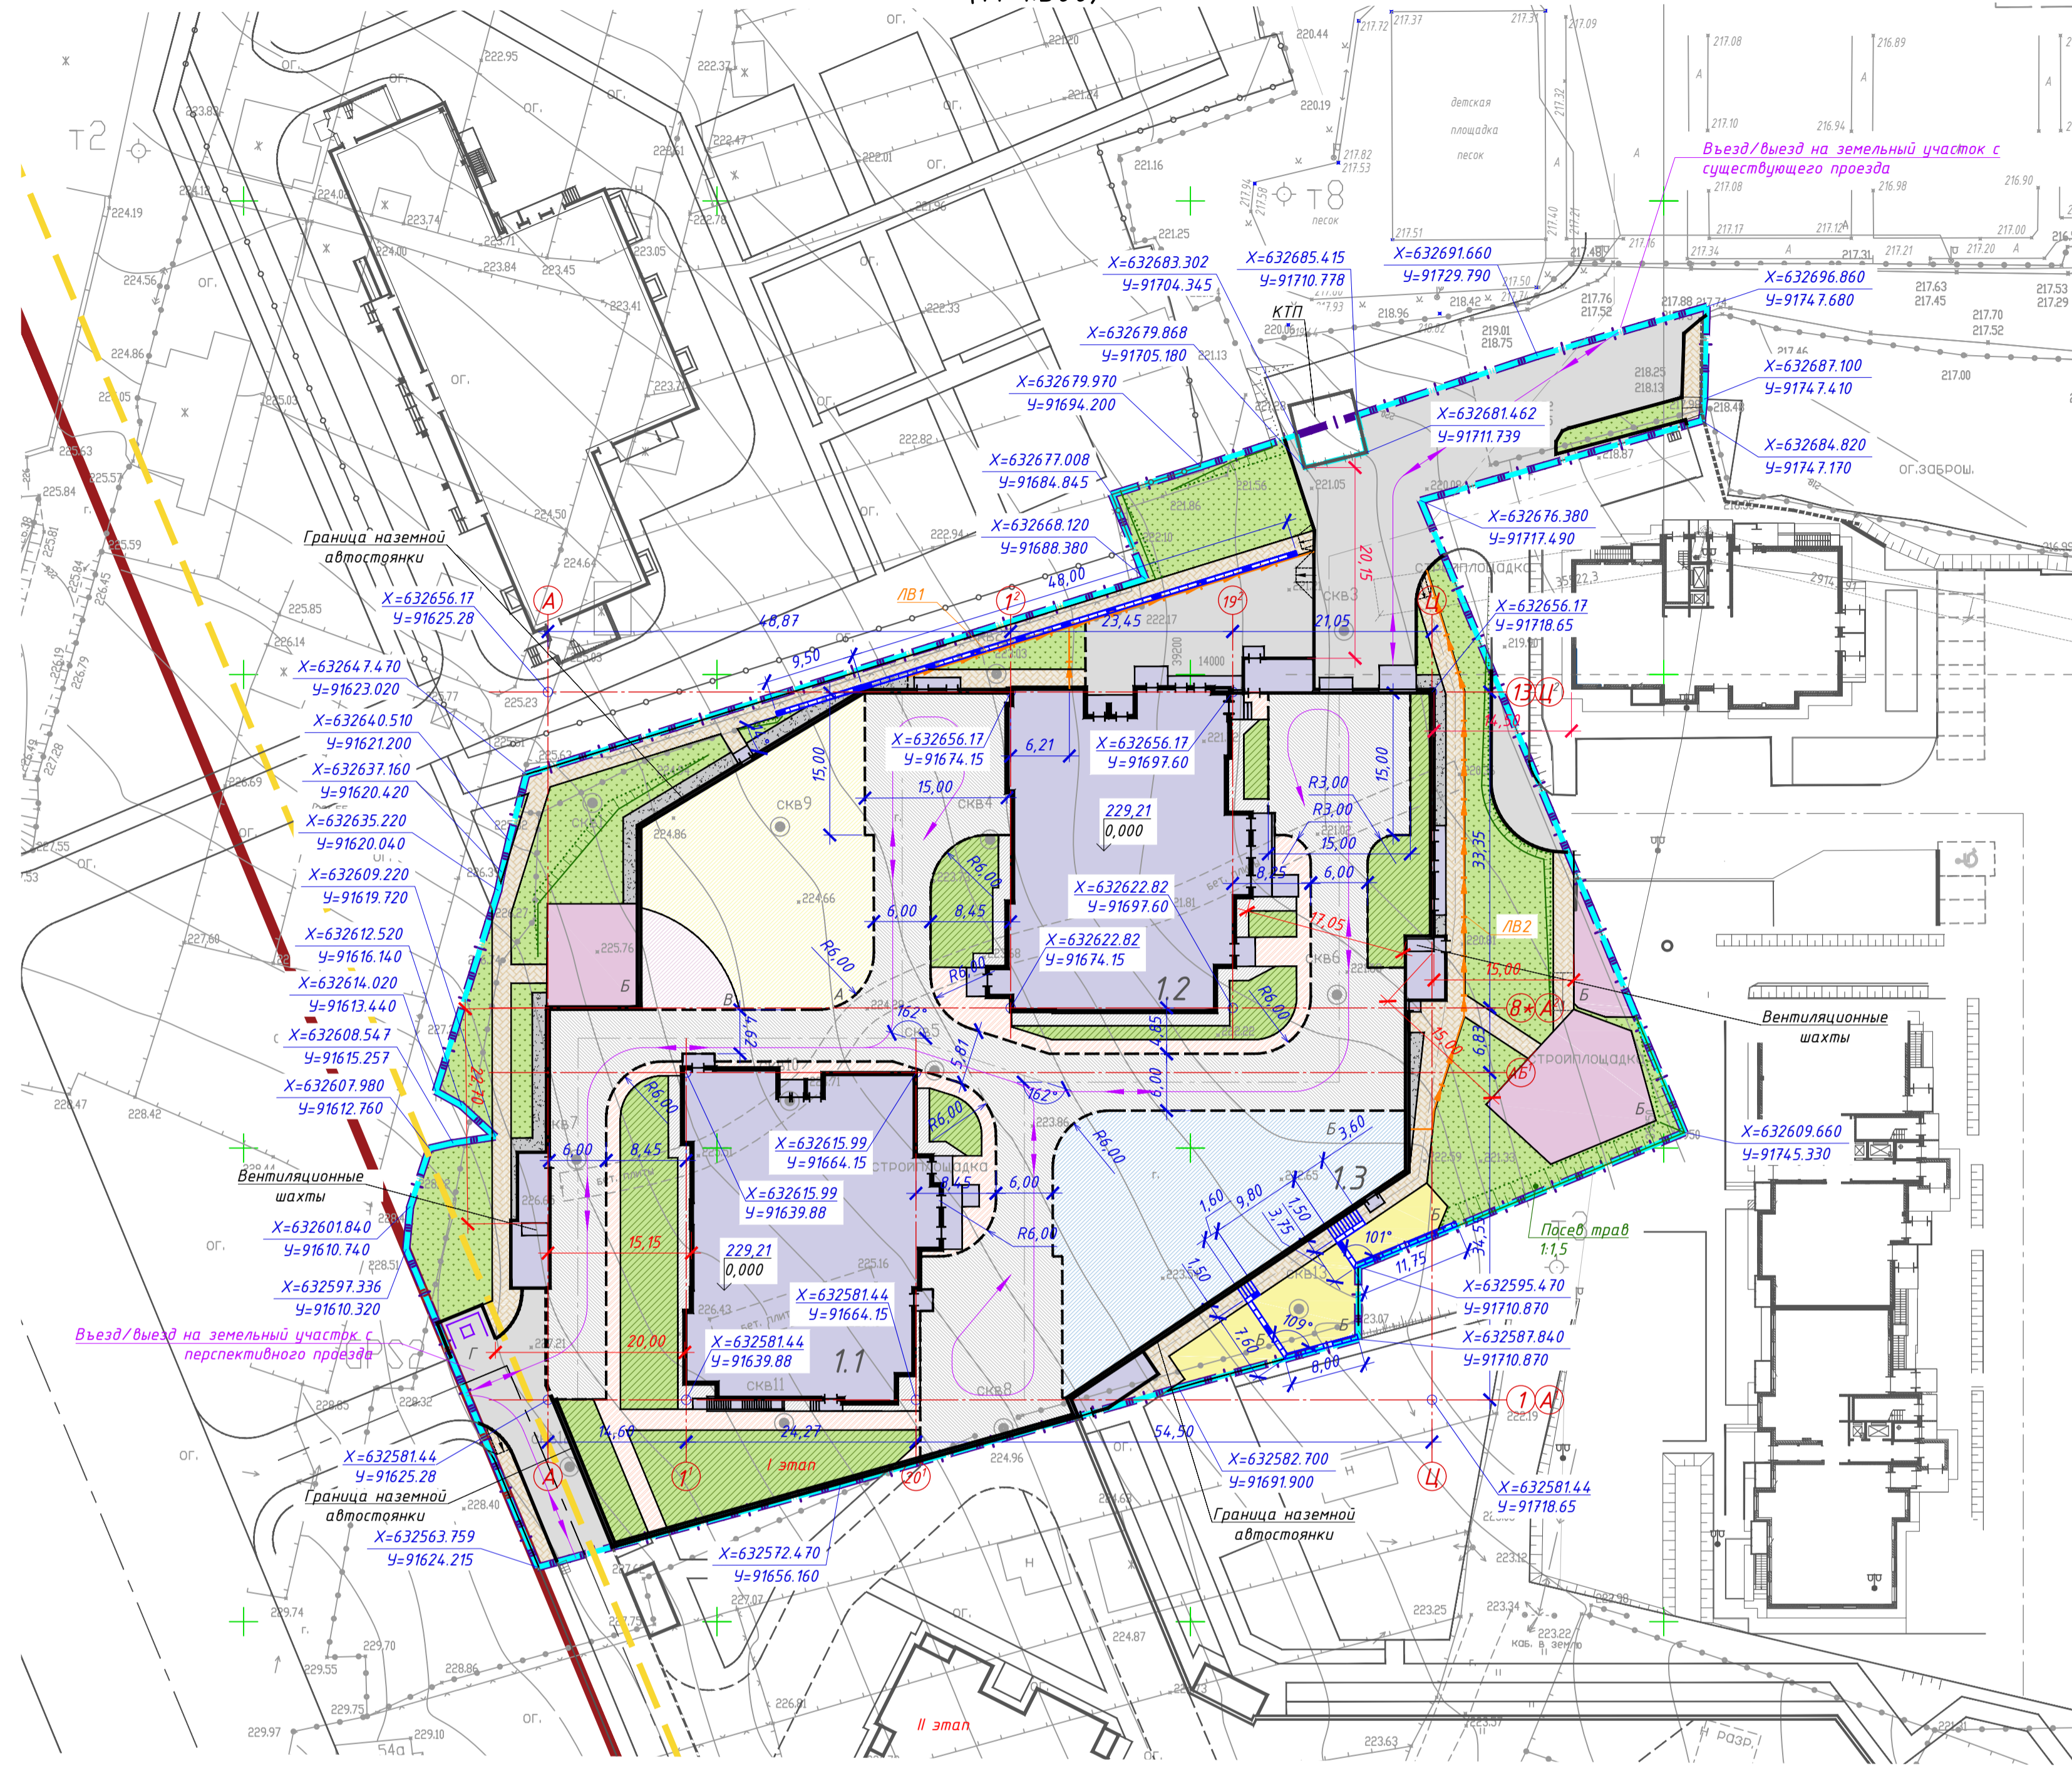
Въезд/выезд на земельный участок с существующего проезда

X=632683.302
Y=91704.345
X=632685.415
Y=91710.778
X=632691.660
Y=91729.790
X=632696.860
Y=91747.680
X=632687.100
Y=91747.410
X=632684.820
Y=91747.170
X=632681.462
Y=91711.739
X=632679.868
Y=91705.180
X=632679.970
Y=91694.200
X=632677.008
Y=91684.845
X=632668.120
Y=91688.380
X=632676.380
Y=91717.490
X=632656.17
Y=91718.65
X=632656.17
Y=91625.28
X=632647.470
Y=91623.020
X=632640.510
Y=91621.200
X=632637.160
Y=91620.420
X=632635.220
Y=91620.040
X=632609.220
Y=91619.720
X=632612.520
Y=91616.140
X=632614.020
Y=91613.440
X=632608.547
Y=91615.257
X=632607.980
Y=91612.760
X=632601.840
Y=91610.740
X=632597.336
Y=91610.320
X=632581.44
Y=91625.28
X=632563.759
Y=91624.215
X=632572.470
Y=91656.160
X=632582.700
Y=91691.900
X=632581.44
Y=91718.65
X=632587.840
Y=91710.870
X=632595.470
Y=91710.870
X=632609.660
Y=91745.330
X=632656.17
Y=91674.15
X=632656.17
Y=91697.60
X=632622.82
Y=91697.60
X=632622.82
Y=91674.15
X=632615.99
Y=91664.15
X=632615.99
Y=91639.88
X=632581.44
Y=91664.15
X=632581.44
Y=91639.88

Граница наземной автостоянки
Граница наземной автостоянки
Граница наземной автостоянки
Вентиляционные шахты
Вентиляционные шахты
Въезд/выезд на земельный участок с перспективного проезда
Посев трав 1:1,5
КТП
ЛВ1
ЛВ2
СТРОЙПЛОЩАДКА
229,21
0,000
229,21
0,000
1.1
1.2
1.3
I этап
II этап
детская площадка песок
Т2
Т8
48,87
48,00
23,45
21,05
20,15
9,50
15,00
15,00
15,00
6,21
6,00
8,45
6,00
8,45
15,15
20,00
14,60
24,27
54,50
R3,00
R3,00
R6,00
162°
162°
101°
109°
17,05
33,35
15,00
6,83
4,85
6,00
3,60
1,60
9,80
1,50
3,75
1,50
7,60
8,00
11,75
34,5
3,61
4,62
ог.заброш.